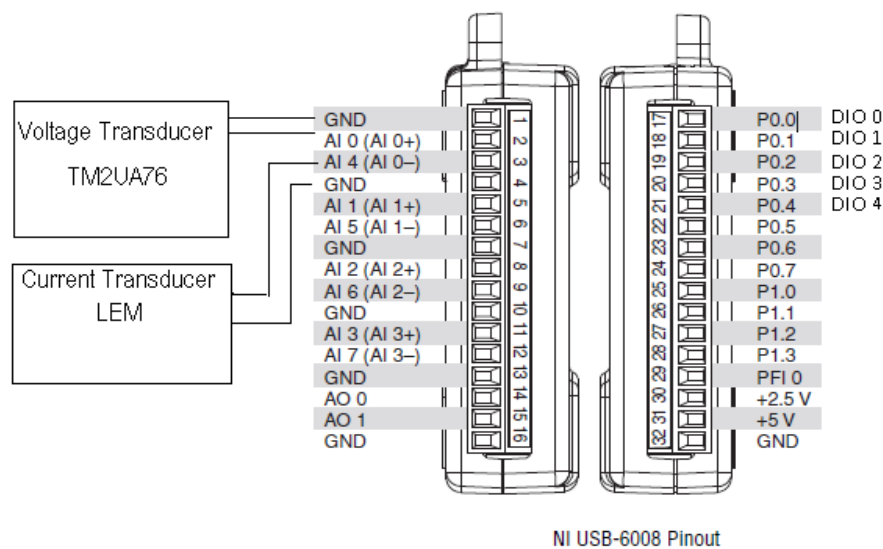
Voltage Transducer

TM2UA76

Current Transducer

LEM

GND
AI 0 (AI 0+)
AI 4 (AI 0–)
GND
AI 1 (AI 1+)
AI 5 (AI 1–)
GND
AI 2 (AI 2+)
AI 6 (AI 2–)
GND
AI 3 (AI 3+)
AI 7 (AI 3–)
GND
AO 0
AO 1
GND

1 2 3 4 5 6 7 8 9 10 11 12 13 14 15 16

17 18 19 20 21 22 23 24 25 26 27 28 29 30 31 32

P0.0 DIO 0
P0.1 DIO 1
P0.2 DIO 2
P0.3 DIO 3
P0.4 DIO 4
P0.5
P0.6
P0.7
P1.0
P1.1
P1.2
P1.3
PFI 0
+2.5 V
+5 V
GND

NI USB-6008 Pinout